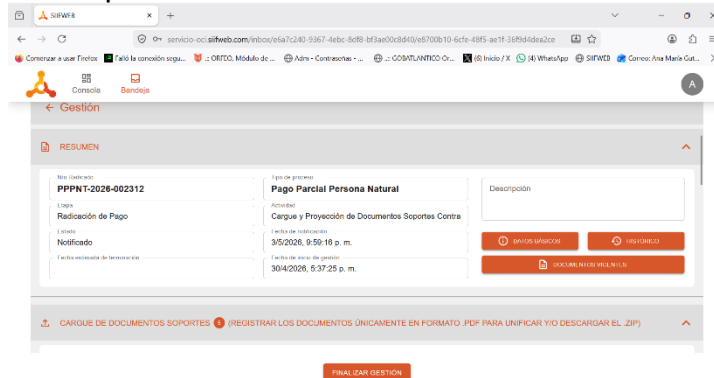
SIIFWEB ×   +

servicio-oci.siifweb.com/inbox/e6a7c240-9367-4ebc-8cf8-bf3ae00c8d40/e6700b10-6cfe-48f5-ae1f-36f9d4dea2ce

Comenzar a usar Firefox   Falló la conexión segu...   .:: ORFEO, Módulo de ...   Adm - Contraseñas - ...   .:: GOBATLANTICO Or...   (6) Inicio / X   (4) WhatsApp   SIIFWEB   Correo: Ana María Gut...

Consola   Bandeja

A

← Gestión

RESUMEN

Nro Radicado
PPPNT-2026-002312

Tipo de proceso
Pago Parcial Persona Natural

Descripción

Etapa
Radicación de Pago

Actividad
Cargue y Proyección de Documentos Soportes Contra

Estado
Notificado

Fecha de notificación
3/5/2026, 9:59:18 p. m.

DATOS BÁSICOS   HISTÓRICO

Fecha estimada de terminación

Fecha de inicio de gestión
30/4/2026, 5:37:25 p. m.

DOCUMENTOS VIGENTES

CARGUE DE DOCUMENTOS SOPORTES 8 (REGISTRAR LOS DOCUMENTOS ÚNICAMENTE EN FORMATO .PDF PARA UNIFICAR Y/O DESCARGAR EL .ZIP)

FINALIZAR GESTIÓN